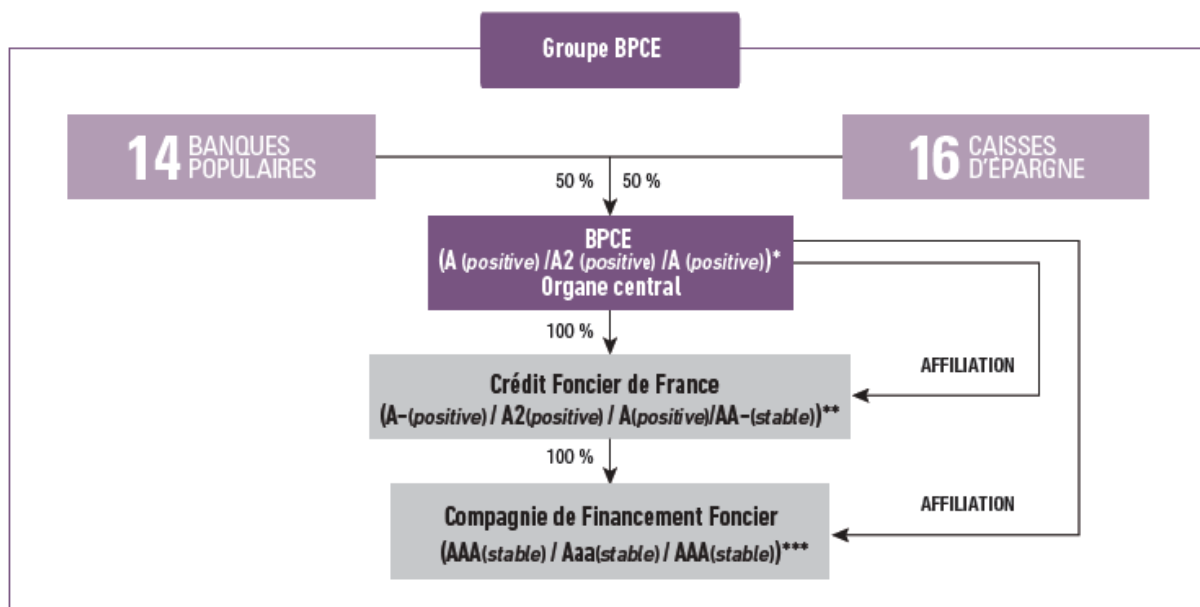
Groupe BPCE

14 BANQUES POPULAIRES

16 CAISSES D'EPARGNE

50 % 50 %

BPCE
(A (positive) /A2 (positive) /A (positive))*
Organe central

100 %

AFFILIATION

Crédit Foncier de France
(A-(positive) / A2(positive) / A(positive)/AA-(stable))**

100 %

AFFILIATION

Compagnie de Financement Foncier
(AAA(stable) / Aaa(stable) / AAA(stable))***